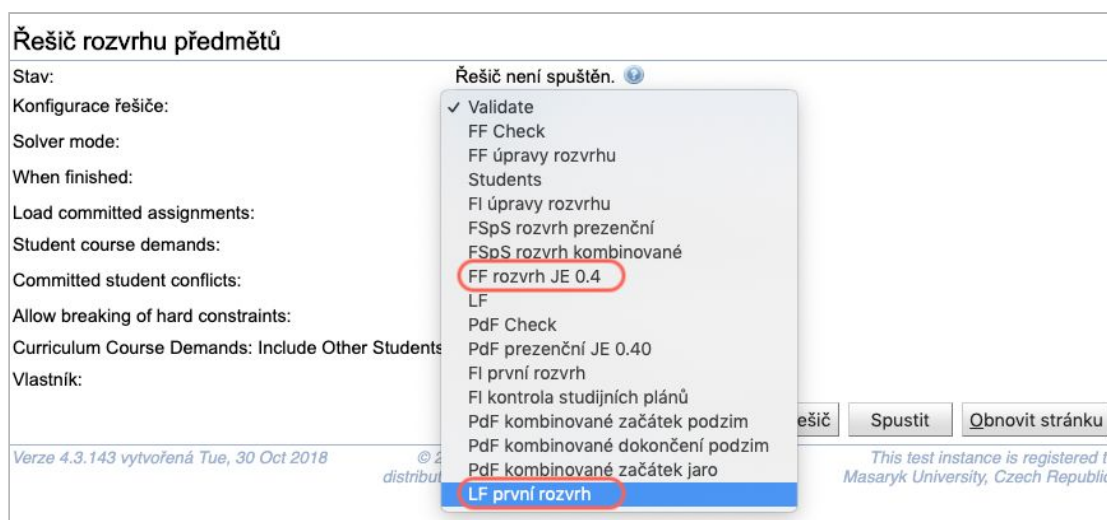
Řešič rozvrhu předmětů

Stav:
Řešič není spuštěn.

Konfigurace řešiče:
Solver mode:
When finished:
Load committed assignments:
Student course demands:
Committed student conflicts:
Allow breaking of hard constraints:
Curriculum Course Demands: Include Other Students
Vlastník:

✓ Validate
FF Check
FF úpravy rozvrhu
Students
FI úpravy rozvrhu
FSpS rozvrh prezenční
FSpS rozvrh kombinované
FF rozvrh JE 0.4
LF
PdF Check
PdF prezenční JE 0.40
FI první rozvrh
FI kontrola studijních plánů
PdF kombinované začátek podzim
PdF kombinované dokončení podzim
PdF kombinované začátek jaro
LF první rozvrh

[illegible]ešič Spustit Obnovit stránku

Verze 4.3.143 vytvořená Tue, 30 Oct 2018 © 2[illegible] distribut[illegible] This test instance is registered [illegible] Masaryk University, Czech Republi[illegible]